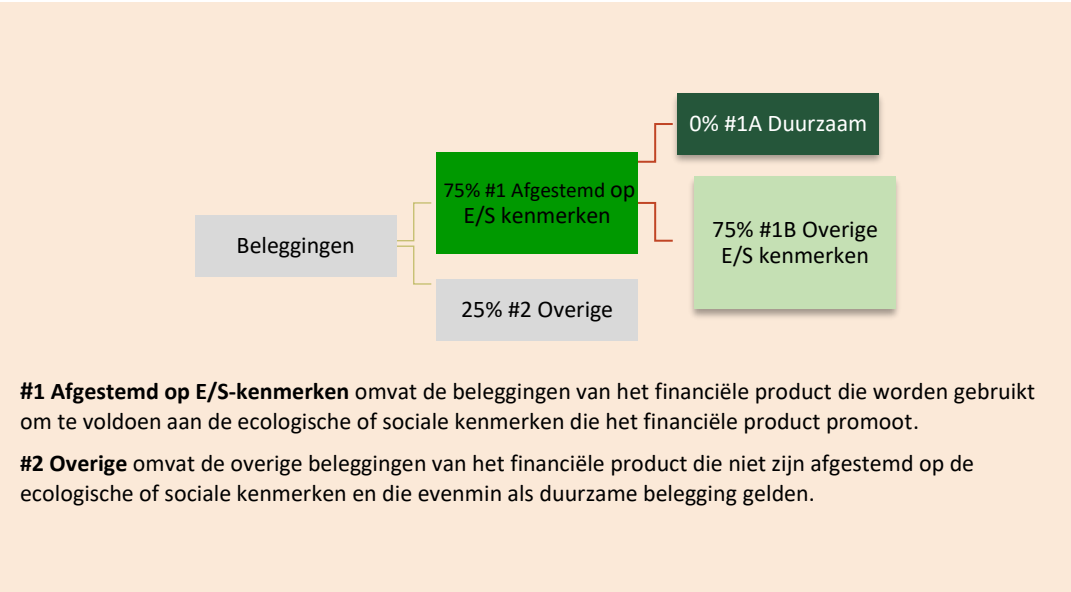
0% #1A Duurzaam

75% #1 Afgestemd op E/S kenmerken

Beleggingen

75% #1B Overige E/S kenmerken

25% #2 Overige

**#1 Afgestemd op E/S-kenmerken** omvat de beleggingen van het financiële product die worden gebruikt om te voldoen aan de ecologische of sociale kenmerken die het financiële product promoot.

**#2 Overige** omvat de overige beleggingen van het financiële product die niet zijn afgestemd op de ecologische of sociale kenmerken en die evenmin als duurzame belegging gelden.